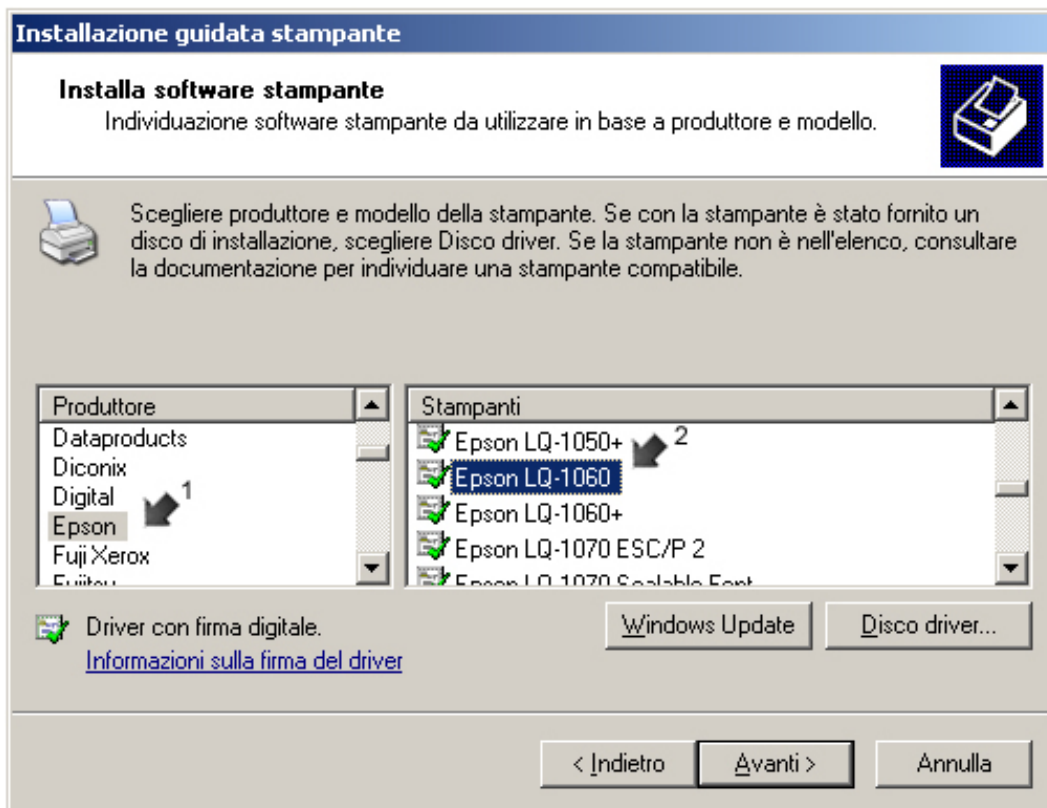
Installazione guidata stampante

Installa software stampante
Individuazione software stampante da utilizzare in base a produttore e modello.

Scegliere produttore e modello della stampante. Se con la stampante è stato fornito un disco di installazione, scegliere Disco driver. Se la stampante non è nell'elenco, consultare la documentazione per individuare una stampante compatibile.

Produttore
Dataproducts
Diconix
Digital
Epson
Fuji Xerox
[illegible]

1

Stampanti
Epson LQ-1050+
Epson LQ-1060
Epson LQ-1060+
Epson LQ-1070 ESC/P 2
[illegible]

2

Driver con firma digitale.
Informazioni sulla firma del driver

Windows Update
Disco driver...

< Indietro
Avanti >
Annulla